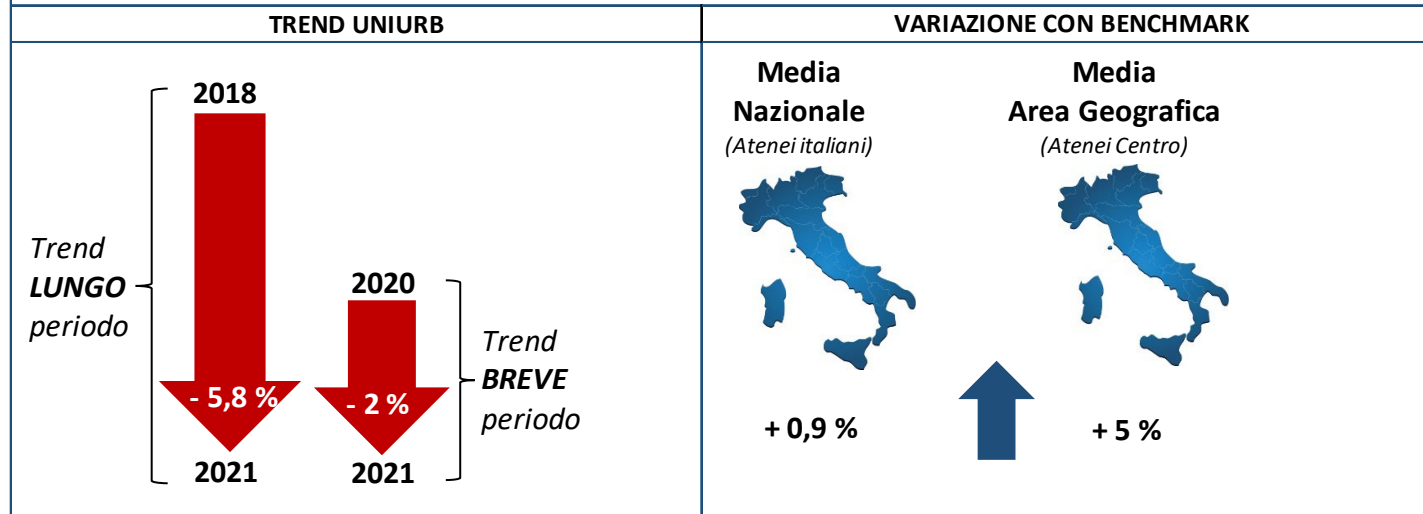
| TREND UNIURB | VARIAZIONE CON BENCHMARK |
|---|---|

Trend **LUNGO** periodo

2018

- 5,8 %

2021

2020

- 2 %

2021

Trend **BREVE** periodo

**Media Nazionale**
*(Atenei italiani)*

+ 0,9 %

**Media Area Geografica**
*(Atenei Centro)*

+ 5 %